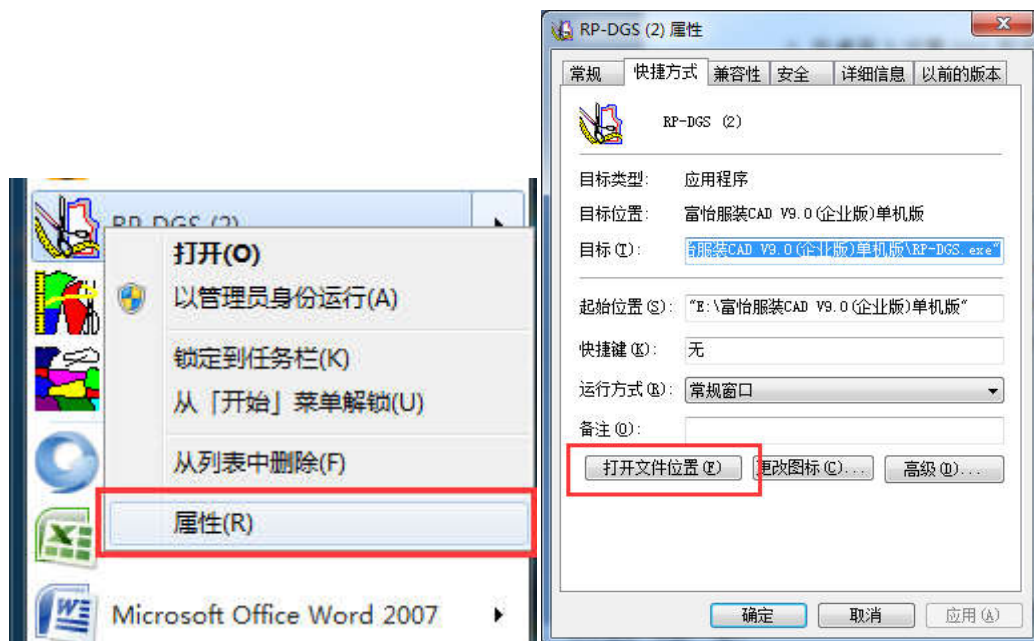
RP-DGS (2)

打开(O)

以管理员身份运行(A)

锁定到任务栏(K)

从「开始」菜单解锁(U)

从列表中删除(F)

属性(R)

Microsoft Office Word 2007

RP-DGS (2) 属性

常规 | 快捷方式 | 兼容性 | 安全 | 详细信息 | 以前的版本

RP-DGS (2)

目标类型: 应用程序

目标位置: 富怡服装CAD V9.0(企业版)单机版

目标(T): 怡服装CAD V9.0(企业版)单机版\RP-DGS.exe"

起始位置(S): "E:\富怡服装CAD V9.0(企业版)单机版"

快捷键(K): 无

运行方式(R): 常规窗口

备注(O):

打开文件位置(F) | 更改图标(C)... | 高级(D)...

确定 | 取消 | 应用(A)